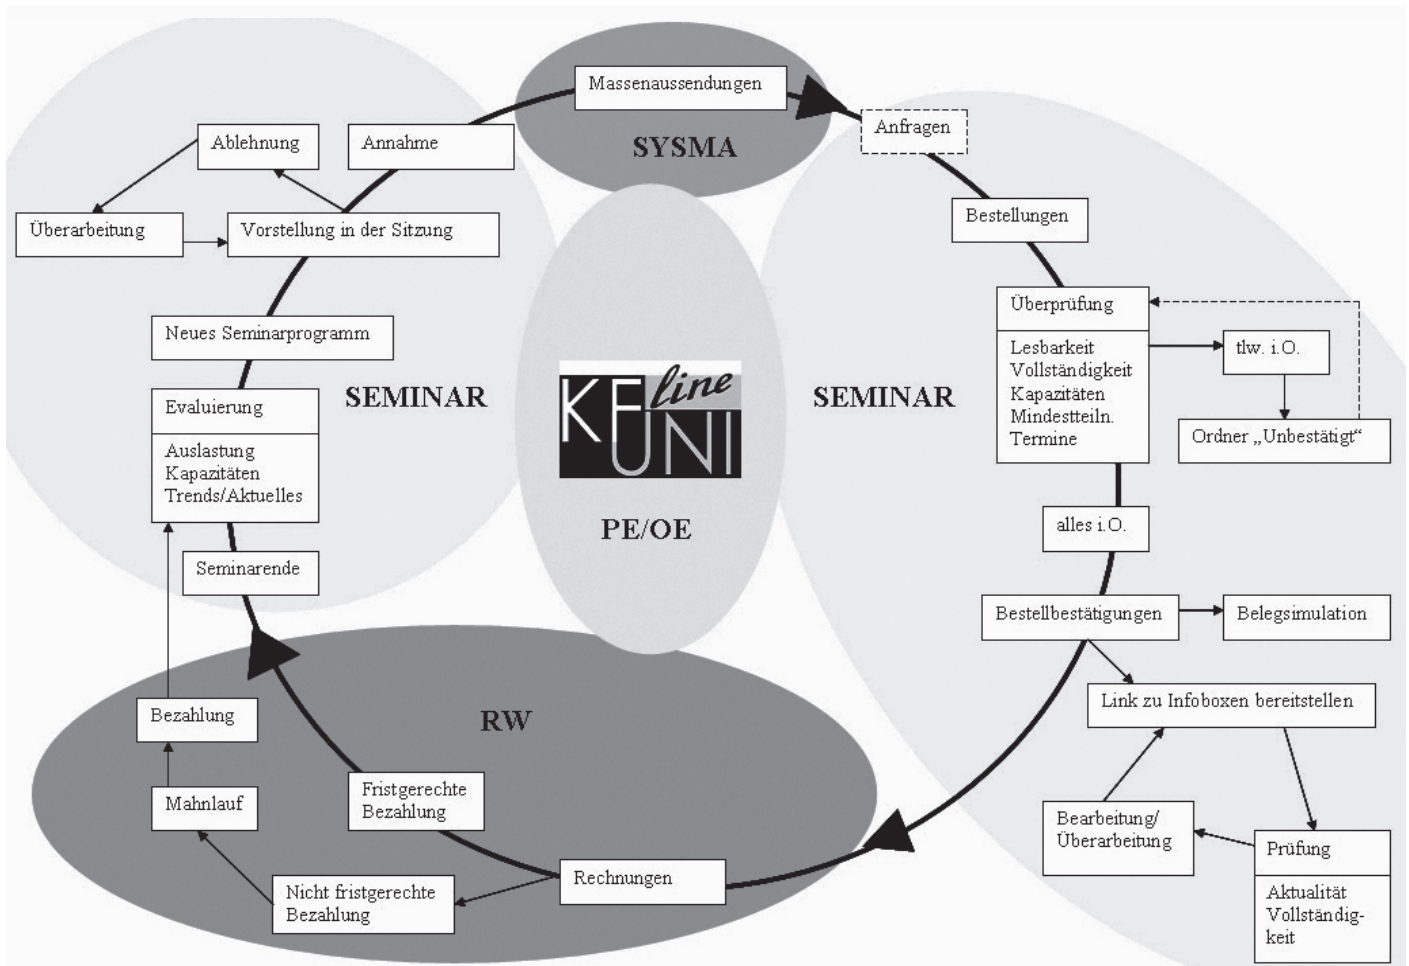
Massenaussendungen

SYSMA

Anfragen

Ablehnung

Annahme

Überarbeitung

Vorstellung in der Sitzung

Bestellungen

Überprüfung

Lesbarkeit
Vollständigkeit
Kapazitäten
Mindestteiln.
Termine

tlw. i.O.

Ordner „Unbestätigt“

Neues Seminarprogramm

SEMINAR

KE UNI line

SEMINAR

Evaluierung

Auslastung
Kapazitäten
Trends/Aktuelles

PE/OE

alles i.O.

Seminarende

Bestellbestätigungen

Belegsimulation

Link zu Infoboxen bereitstellen

RW

Bezahlung

Mahnlauf

Fristgerechte Bezahlung

Bearbeitung/ Überarbeitung

Prüfung

Aktualität
Vollständigkeit

Rechnungen

Nicht fristgerechte Bezahlung